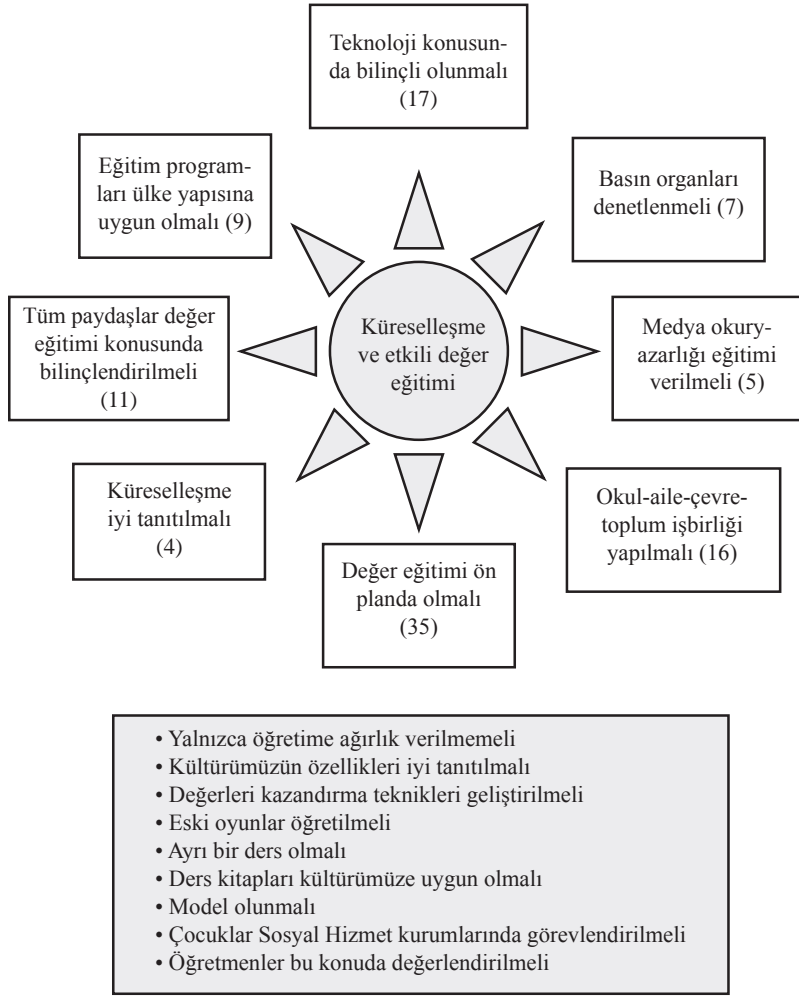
Teknoloji konusunda bilinçli olunmalı (17)

Eğitim programları ülke yapısına uygun olmalı (9)

Basın organları denetlenmeli (7)

Tüm paydaşlar değer eğitimi konusunda bilinçlendirilmeli (11)

Küreselleşme ve etkili değer eğitimi

Medya okuryazarlığı eğitimi verilmeli (5)

Küreselleşme iyi tanıtılmalı (4)

Okul-aile-çevre-toplum işbirliği yapılmalı (16)

Değer eğitimi ön planda olmalı (35)

• Yalnızca öğretime ağırlık verilmemeli
• Kültürümüzün özellikleri iyi tanıtılmalı
• Değerleri kazandırma teknikleri geliştirilmeli
• Eski oyunlar öğretilmeli
• Ayrı bir ders olmalı
• Ders kitapları kültürümüze uygun olmalı
• Model olunmalı
• Çocuklar Sosyal Hizmet kurumlarında görevlendirilmeli
• Öğretmenler bu konuda değerlendirilmeli